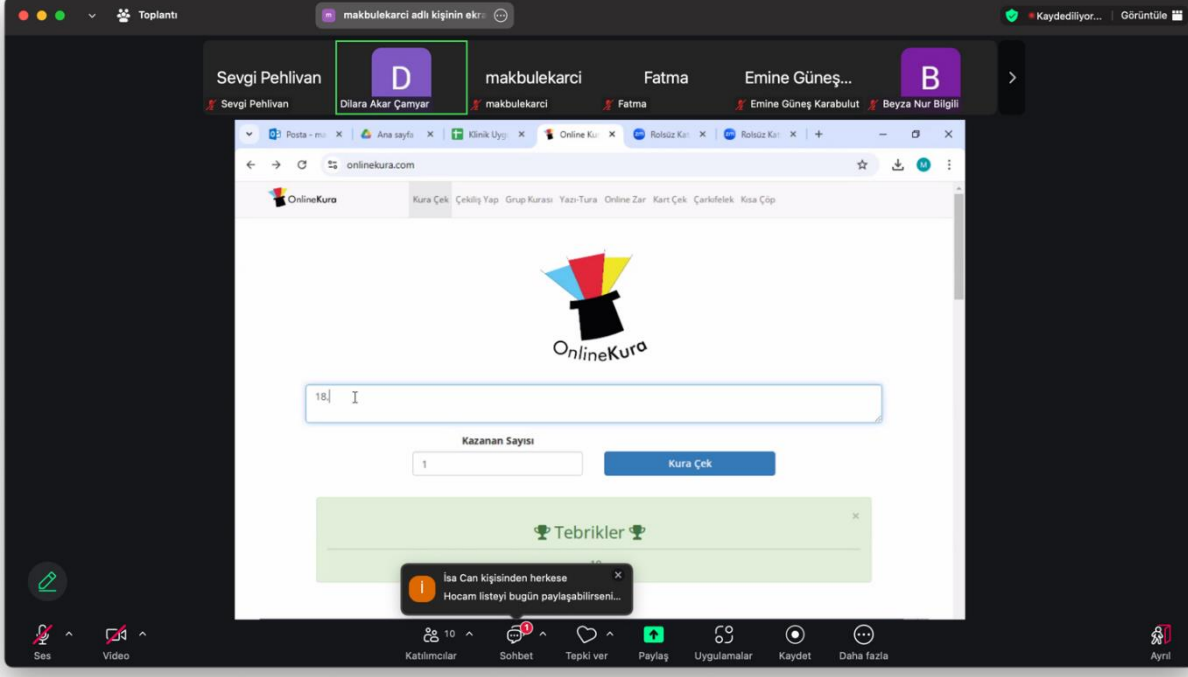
Toplantı
makbulekarci adlı kişinin ekra
Kaydediliyor...
Görüntüle

Sevgi Pehlivan
Sevgi Pehlivan
D
Dilara Akar Çamyar
makbulekarci
makbulekarci
Fatma
Fatma
Emine Güneş...
Emine Güneş Karabulut
B
Beyza Nur Bilgili

Posta – ma
Ana sayfa
Klinik Uyg
Online Ku
Rolsüz Ka
Rolsüz Ka

onlinekura.com

OnlineKura
Kura Çek
Çekiliş Yap
Grup Kurası
Yazı-Tura
Online Zar
Kart Çek
Çarkıfelek
Kısa Çöp

OnlineKura

18

Kazanan Sayısı
1
Kura Çek

Tebrikler

İsa Can kişisinden herkese
Hocam listeyi bugün paylaşabilirseni...

Ses
Video
10
Katılımcılar
1
Sohbet
Tepki ver
Paylaş
Uygulamalar
Kaydet
Daha fazla
Ayrıl